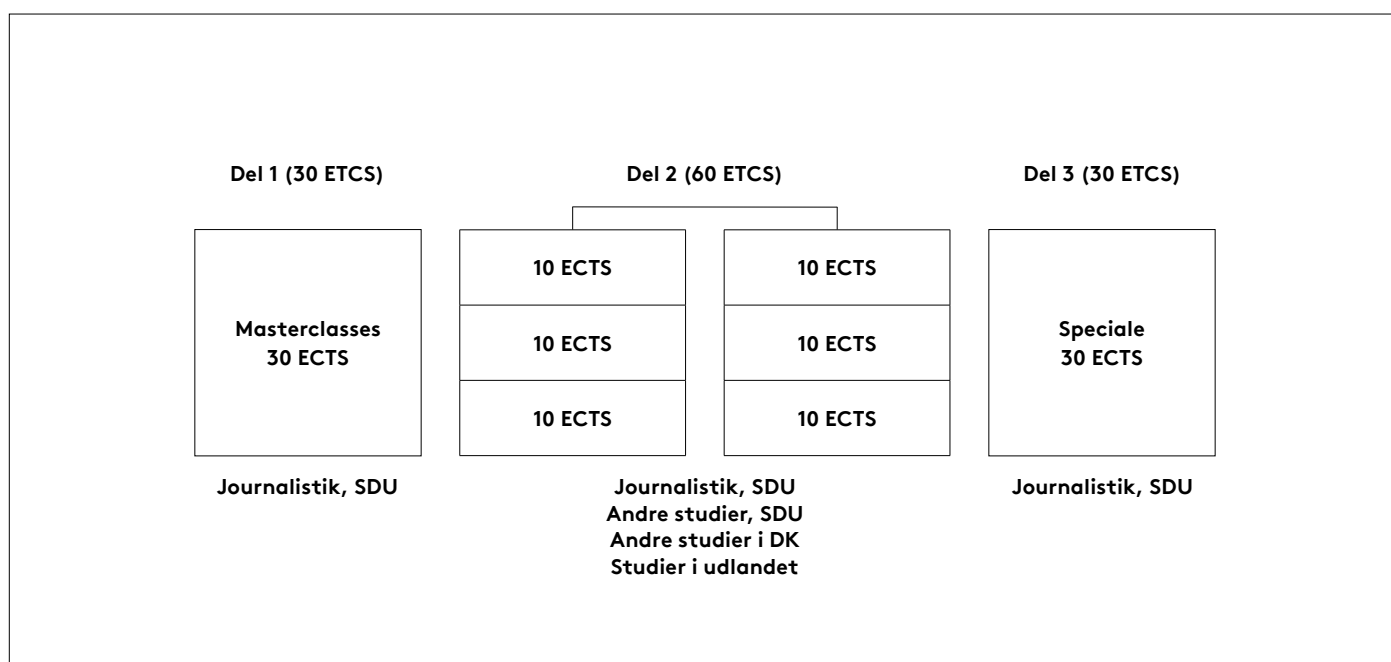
Del 1 (30 ETCS)

Del 2 (60 ETCS)

Del 3 (30 ETCS)

Masterclasses
30 ECTS

10 ECTS

10 ECTS

10 ECTS

10 ECTS

10 ECTS

10 ECTS

Speciale
30 ECTS

Journalistik, SDU

Journalistik, SDU
Andre studier, SDU
Andre studier i DK
Studier i udlandet

Journalistik, SDU